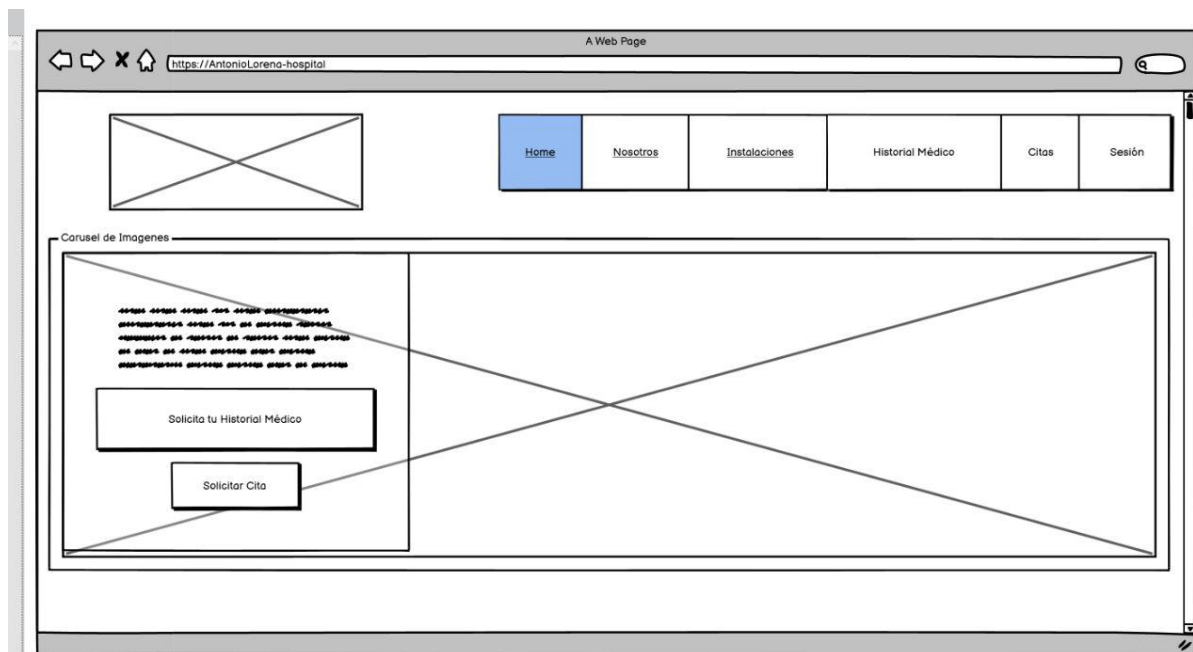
A Web Page

https://AntonioLorena-hospital

| Home | Nosotros | Instalaciones | Historial Médico | Citas | Sesión |
|---|---|---|---|---|---|

Carusel de Imagenes

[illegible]

Solicita tu Historial Médico

Solicitar Cita